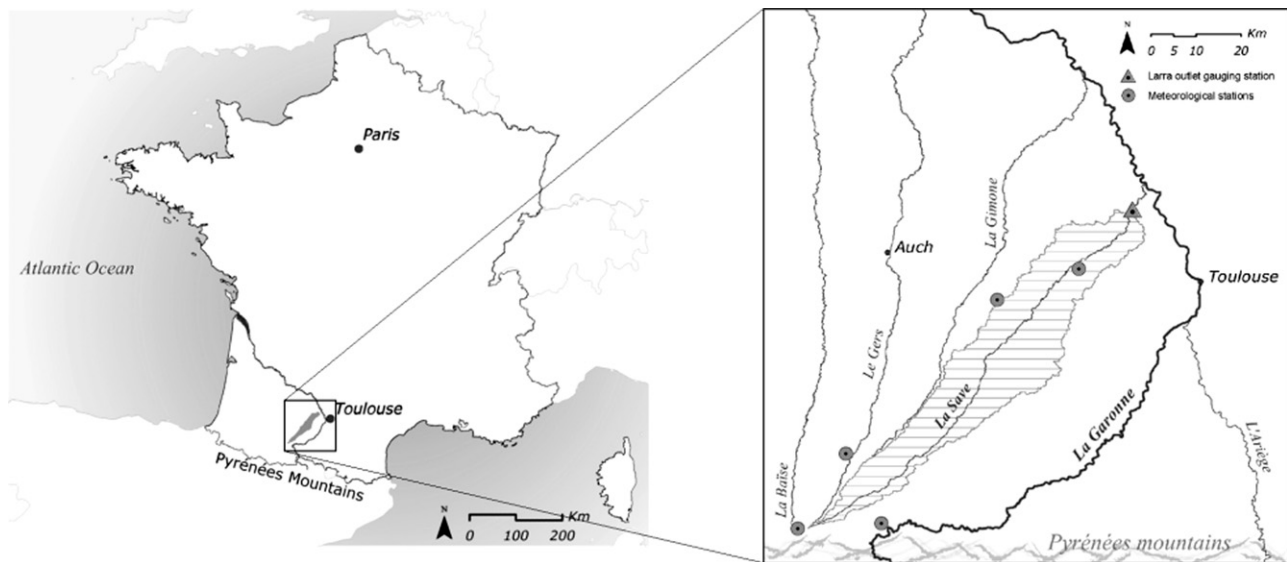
Paris

Atlantic Ocean

Toulouse

Pyrénées Mountains

N

Km

0 100 200

N

Km

0 5 10 20

Larra outlet gauging station

Meteorological stations

Auch

La Gimone

Le Gers

La Save

La Garonne

Toulouse

L'Ariège

La Baïse

Pyrénées mountains